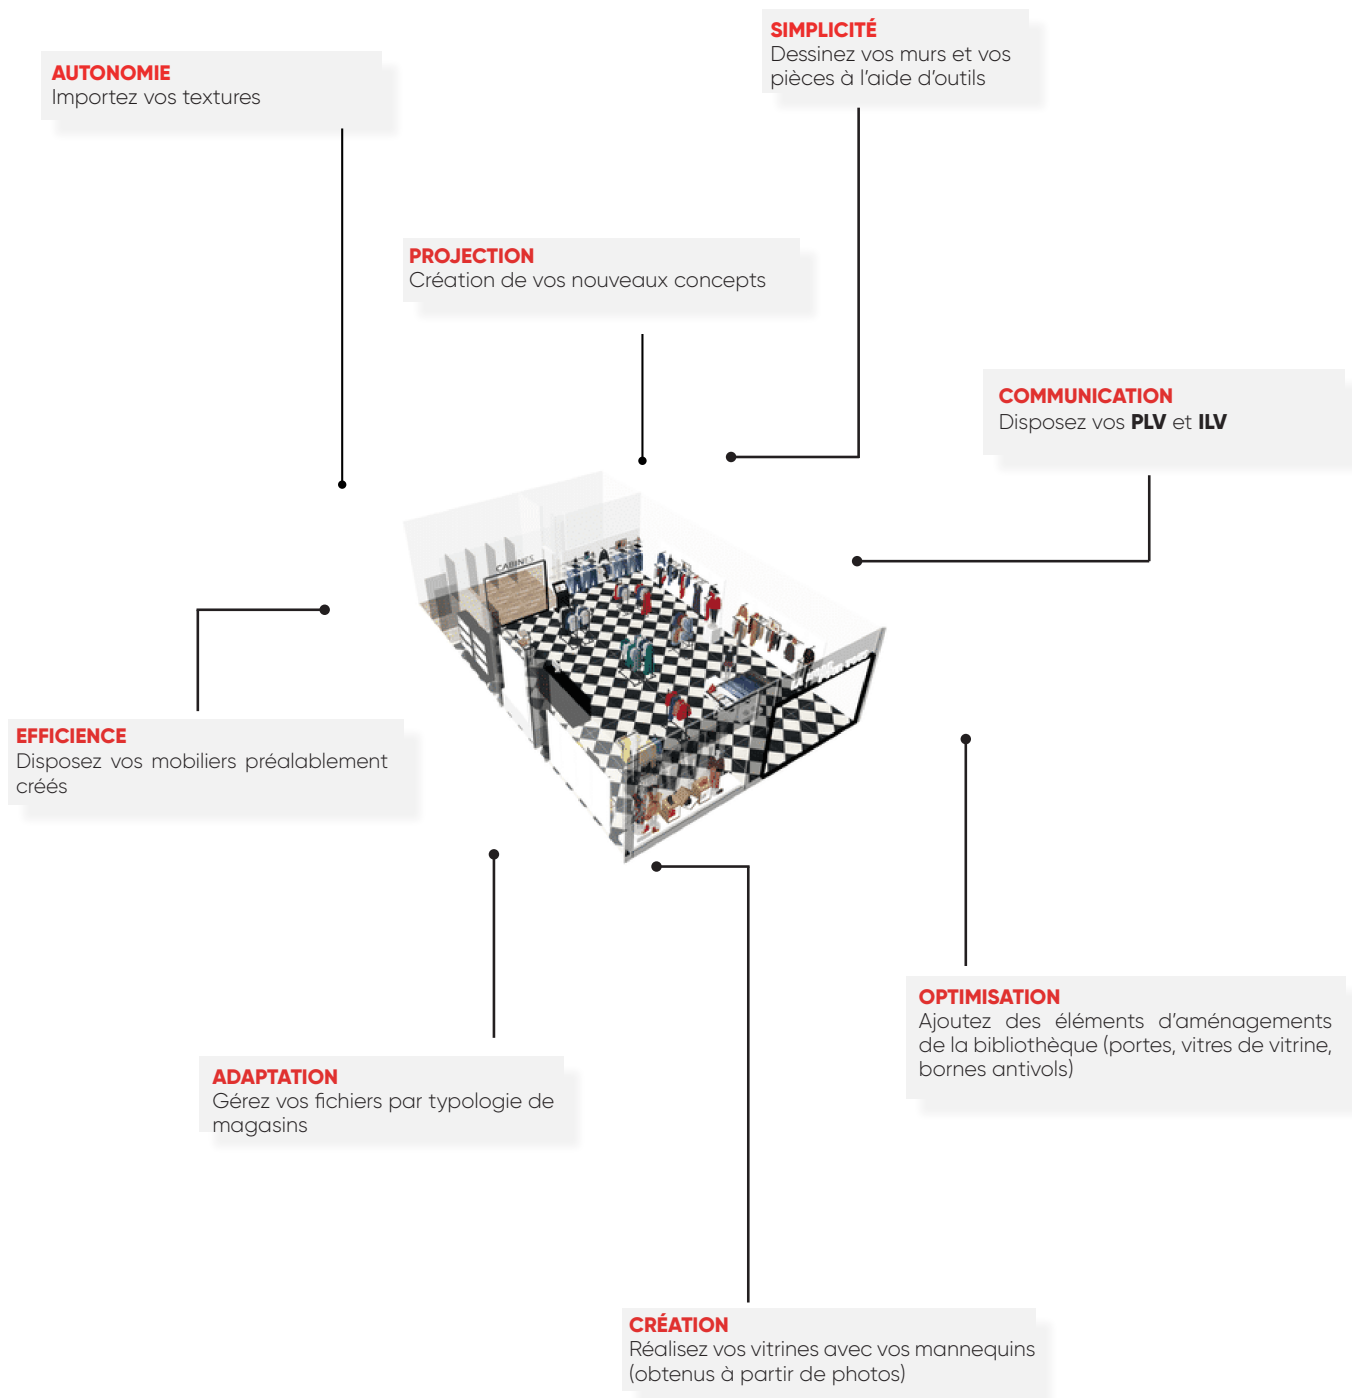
AUTONOMIE
Importez vos textures

SIMPLICITÉ
Dessinez vos murs et vos pièces à l'aide d'outils

PROJECTION
Création de vos nouveaux concepts

COMMUNICATION
Disposez vos **PLV** et **ILV**

CABINES

EFFICIENCE
Disposez vos mobiliers préalablement créés

OPTIMISATION
Ajoutez des éléments d'aménagements de la bibliothèque (portes, vitres de vitrine, bornes antivols)

ADAPTATION
Gérez vos fichiers par typologie de magasins

CRÉATION
Réalisez vos vitrines avec vos mannequins (obtenus à partir de photos)